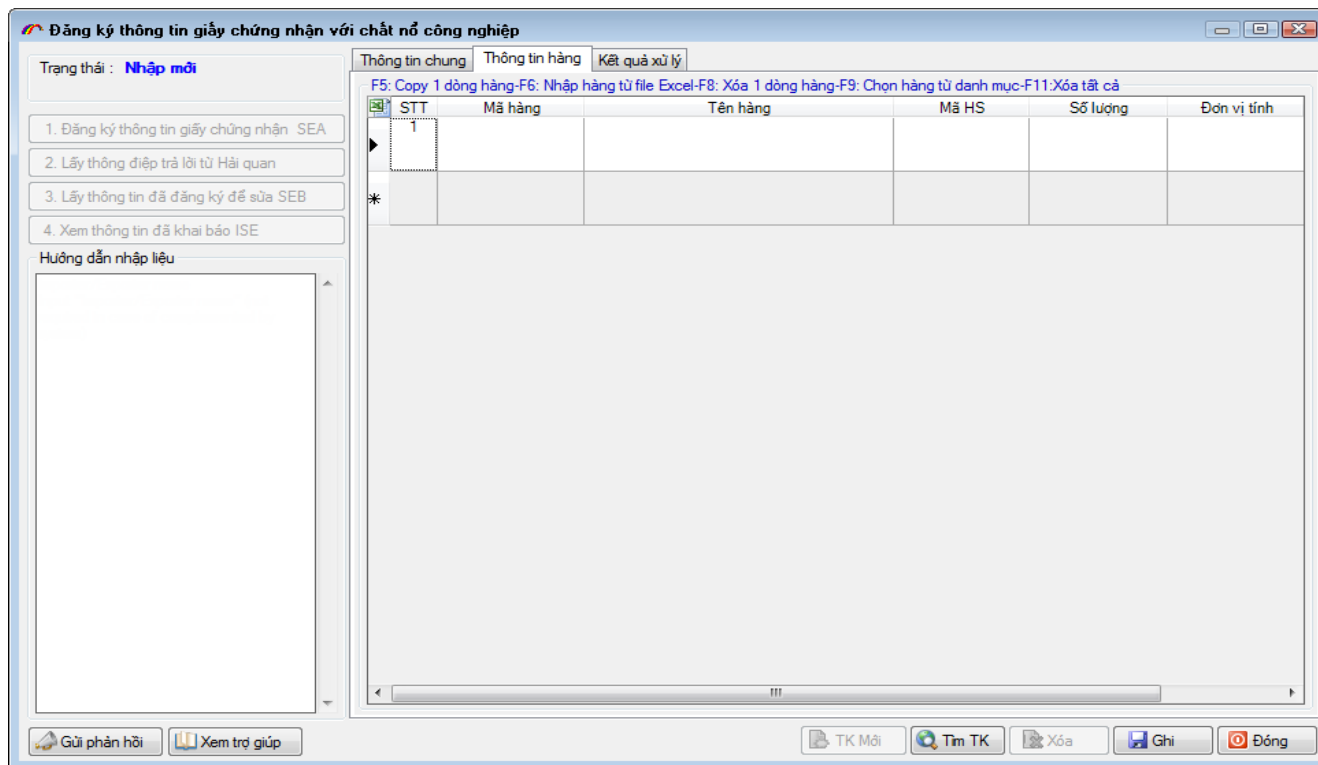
Đăng ký thông tin giấy chứng nhận với chất nổ công nghiệp

Trạng thái : Nhập mới

1. Đăng ký thông tin giấy chứng nhận SEA
2. Lấy thông điệp trả lời từ Hải quan
3. Lấy thông tin đã đăng ký để sửa SEB
4. Xem thông tin đã khai báo ISE

Hướng dẫn nhập liệu

Thông tin chung | Thông tin hàng | Kết quả xử lý

F5: Copy 1 dòng hàng-F6: Nhập hàng từ file Excel-F8: Xóa 1 dòng hàng-F9: Chọn hàng từ danh mục-F11:Xóa tất cả

| STT | Mã hàng | Tên hàng | Mã HS | Số lượng | Đơn vị tính |
|---|---|---|---|---|---|
| 1 | | | | | |
| | | | | | |

Gửi phản hồi | Xem trợ giúp

TK Mới | Tìm TK | Xóa | Ghi | Đóng